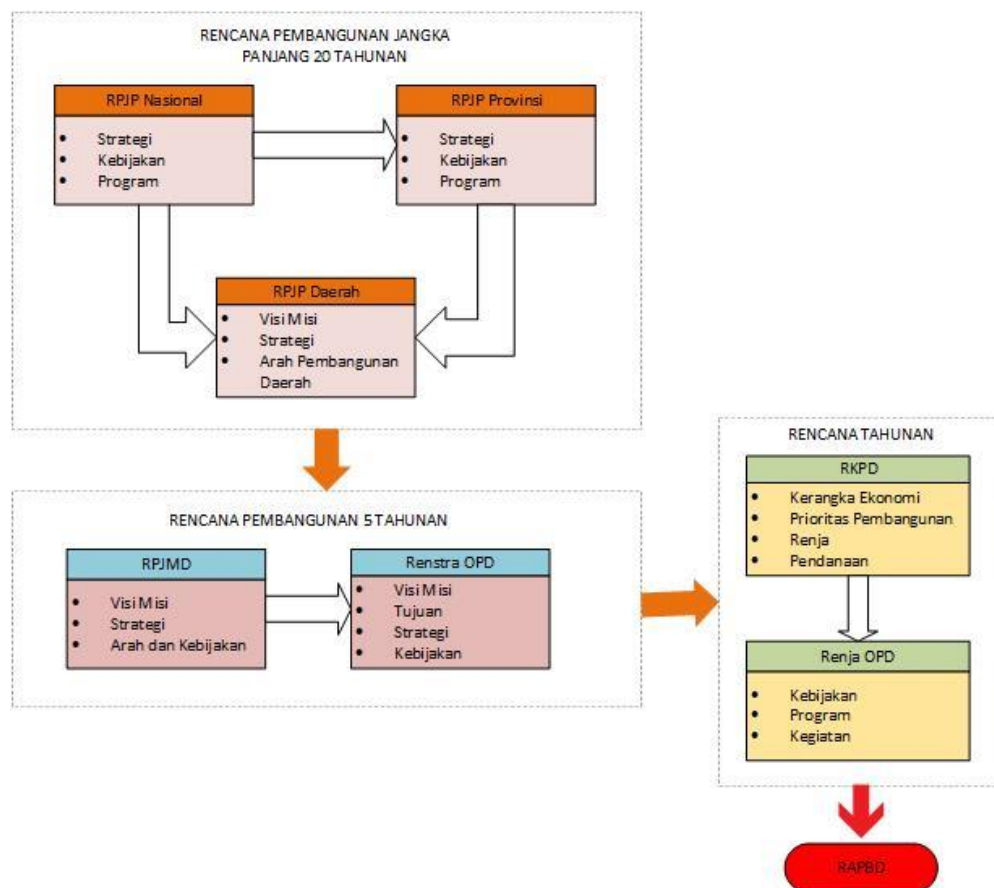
RENCANA PEMBANGUNAN JANGKA PANJANG 20 TAHUNAN

RPJP Nasional
- Strategi
- Kebijakan
- Program

RPJP Provinsi
- Strategi
- Kebijakan
- Program

RPJP Daerah
- Visi Misi
- Strategi
- Arah Pembangunan Daerah

RENCANA PEMBANGUNAN 5 TAHUNAN

RPJMD
- Visi Misi
- Strategi
- Arah dan Kebijakan

Renstra OPD
- Visi Misi
- Tujuan
- Strategi
- Kebijakan

RENCANA TAHUNAN

RKPD
- Kerangka Ekonomi
- Prioritas Pembangunan
- Renja
- Pendanaan

Renja OPD
- Kebijakan
- Program
- Kegiatan

RAPBD